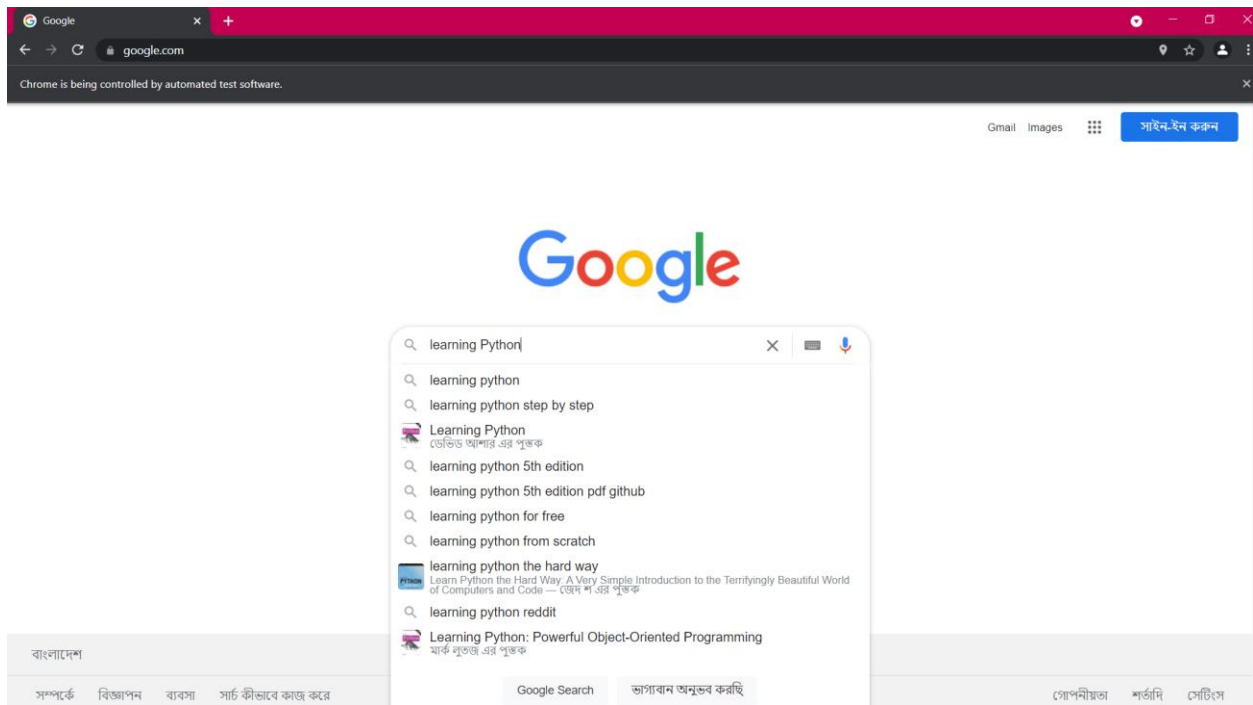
Google
google.com
Chrome is being controlled by automated test software.

Gmail Images সাইন-ইন করুন

Google

learning Python

learning python
learning python step by step
Learning Python
ডেভিড আশার এর পুস্তক
learning python 5th edition
learning python 5th edition pdf github
learning python for free
learning python from scratch
learning python the hard way
Learn Python the Hard Way: A Very Simple Introduction to the Terrifyingly Beautiful World of Computers and Code — জেদ শ এর পুস্তক
learning python reddit
Learning Python: Powerful Object-Oriented Programming
মার্ক লুতজ এর পুস্তক

Google Search ভাগ্যবান অনুভব করছি

বাংলাদেশ
সম্পর্কে বিজ্ঞাপন ব্যবসা সার্চ কীভাবে কাজ করে
গোপনীয়তা শর্তাদি সেটিংস